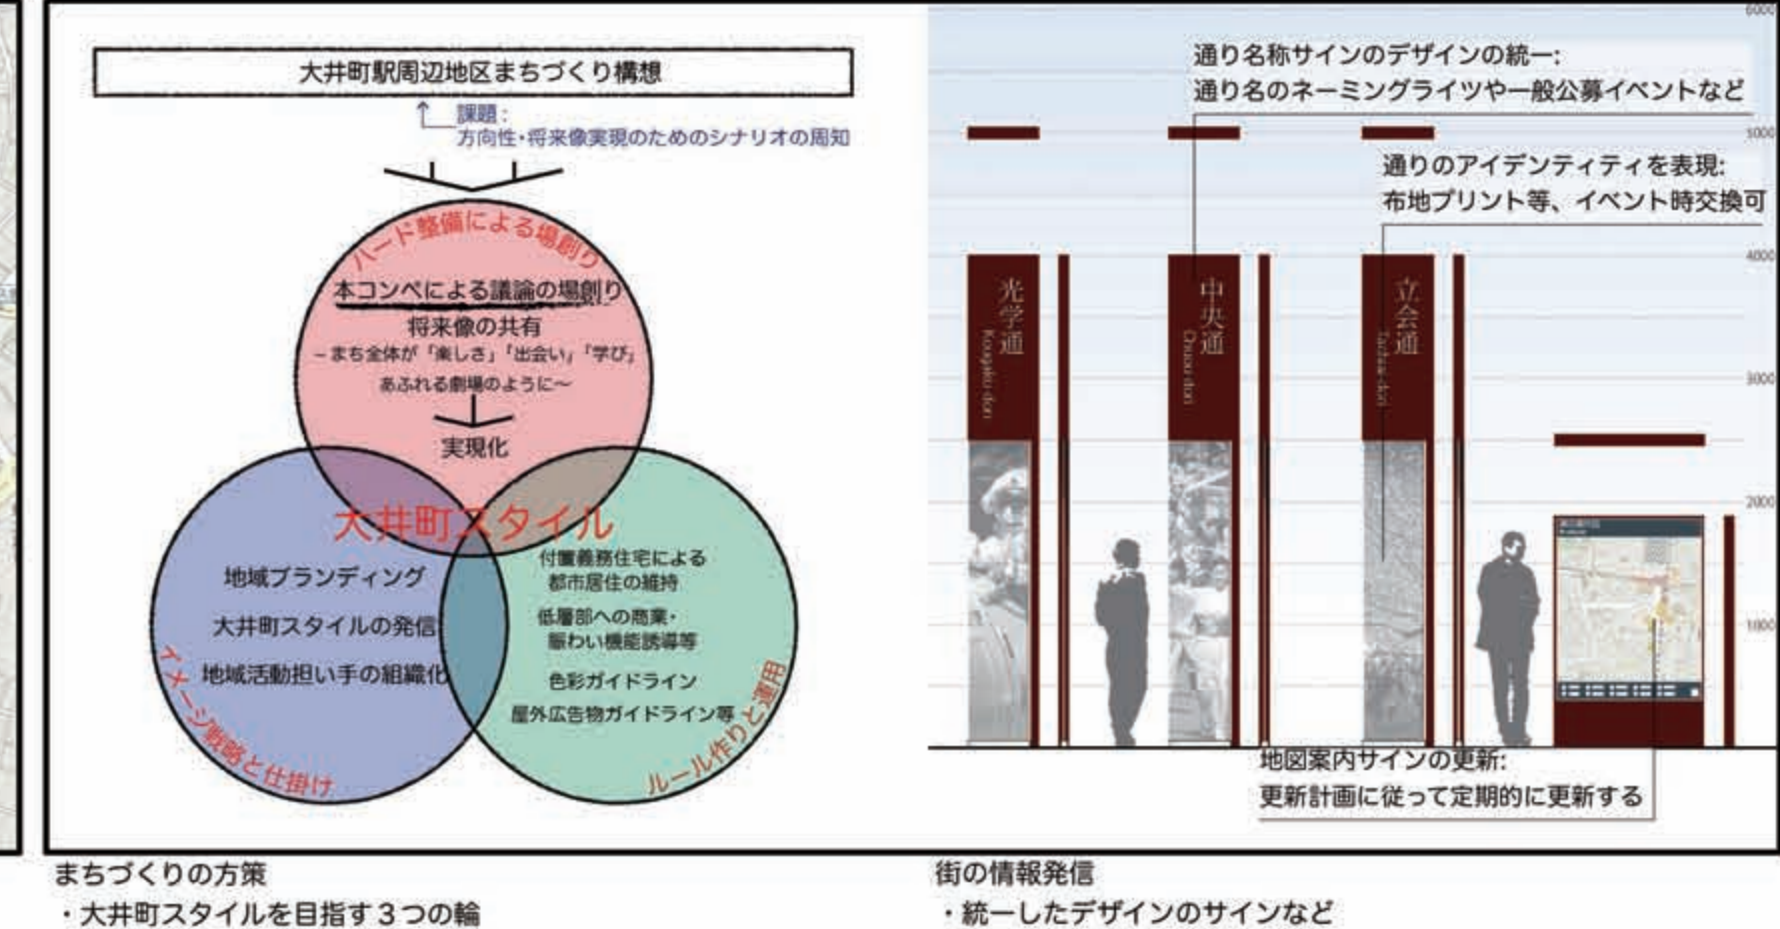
大井町駅周辺地区まちづくり構想

課題：
方向性・将来像実現のためのシナリオの周知

ハード整備による場創り

本コンペによる議論の場創り

将来像の共有

～まち全体が「楽しさ」「出会い」「学び」あふれる劇場のように～

実現化

大井町スタイル

地域ブランディング

大井町スタイルの発信

地域活動担い手の組織化

イメージ戦略と仕掛け

付置義務住宅による都市居住の維持

低層部への商業・賑わい機能誘導等

色彩ガイドライン

屋外広告物ガイドライン等

ルール作りと運用

まちづくりの方策

・大井町スタイルを目指す３つの輪

6000

通り名称サインのデザインの統一：
通り名のネーミングライツや一般公募イベントなど

5000

通りのアイデンティティを表現：
布地プリント等、イベント時交換可

4000

光学通
Kougaku-dori

中央通
Chuou-dori

立会通
Tachiai-dori

3000

2000

1000

地図案内サイン の更新：
更新計画に従って定期的に更新する

街の情報発信

・統一したデザインのサインなど